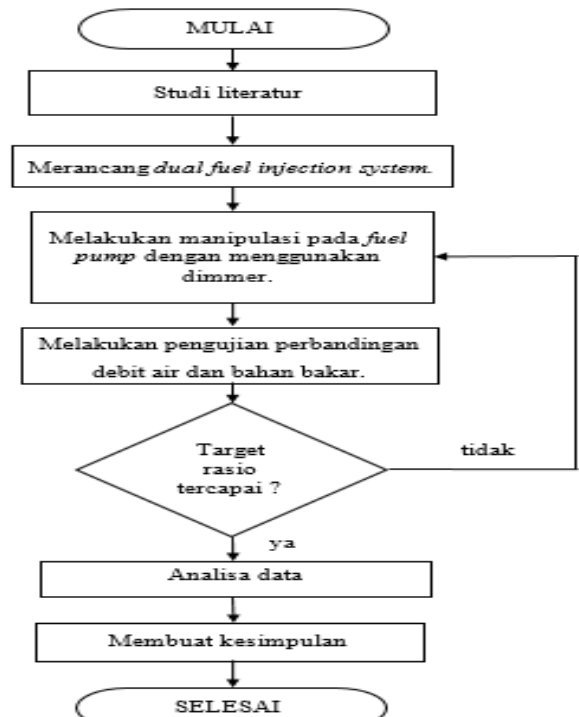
MULAI

Studi literatur

Merancang dual fuel injection system.

Melakukan manipulasi pada fuel pump dengan menggunakan dimmer.

Melakukan pengujian perbandingan debit air dan bahan bakar.

Target rasio tercapai ?

tidak

ya

Analisa data

Membuat kesimpulan

SELESAI